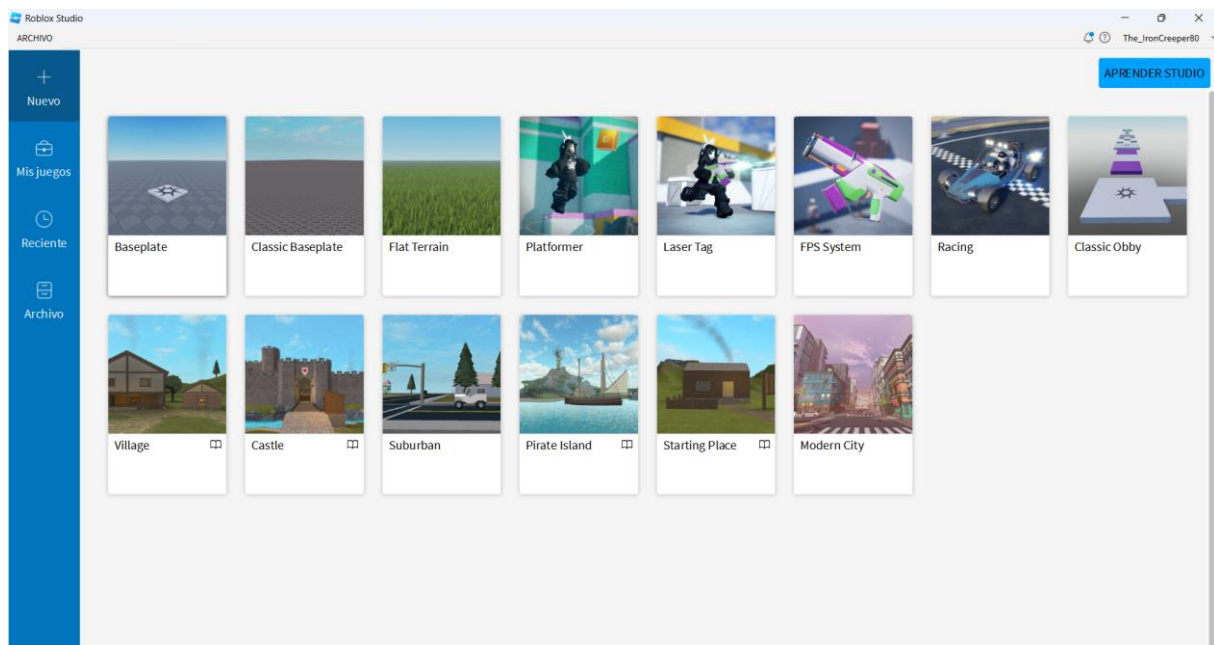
Roblox Studio
ARCHIVO
The_IronCreeper80

Nuevo
Mis juegos
Reciente
Archivo

APRENDER STUDIO

Baseplate
Classic Baseplate
Flat Terrain
Platformer
Laser Tag
FPS System
Racing
Classic Obby

Village
Castle
Suburban
Pirate Island
Starting Place
Modern City